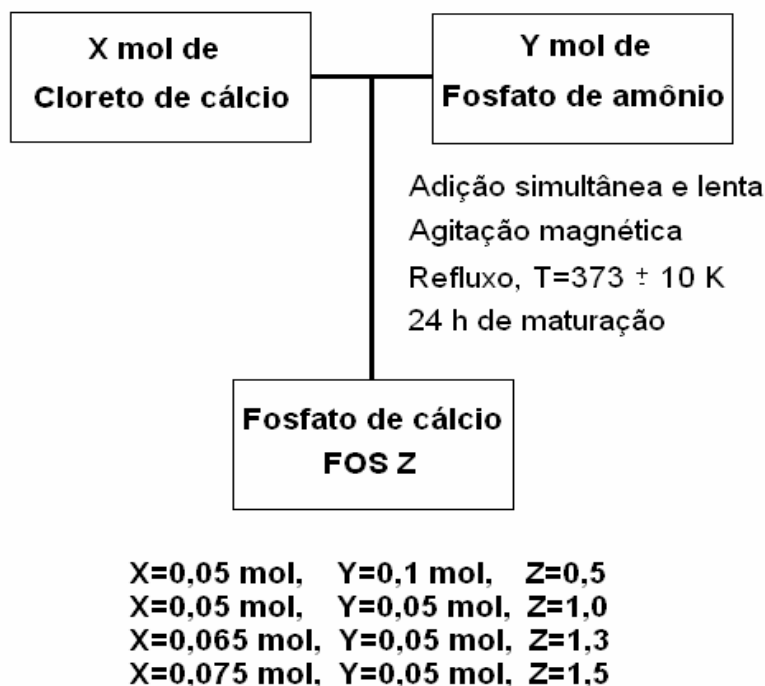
X mol de
Cloreto de cálcio

Y mol de
Fosfato de amônio

Adição simultânea e lenta
Agitação magnética
Refluxo, T=373 $\pm$ 10 K
24 h de maturação

Fosfato de cálcio
FOS Z

X=0,05 mol, Y=0,1 mol, Z=0,5
X=0,05 mol, Y=0,05 mol, Z=1,0
X=0,065 mol, Y=0,05 mol, Z=1,3
X=0,075 mol, Y=0,05 mol, Z=1,5